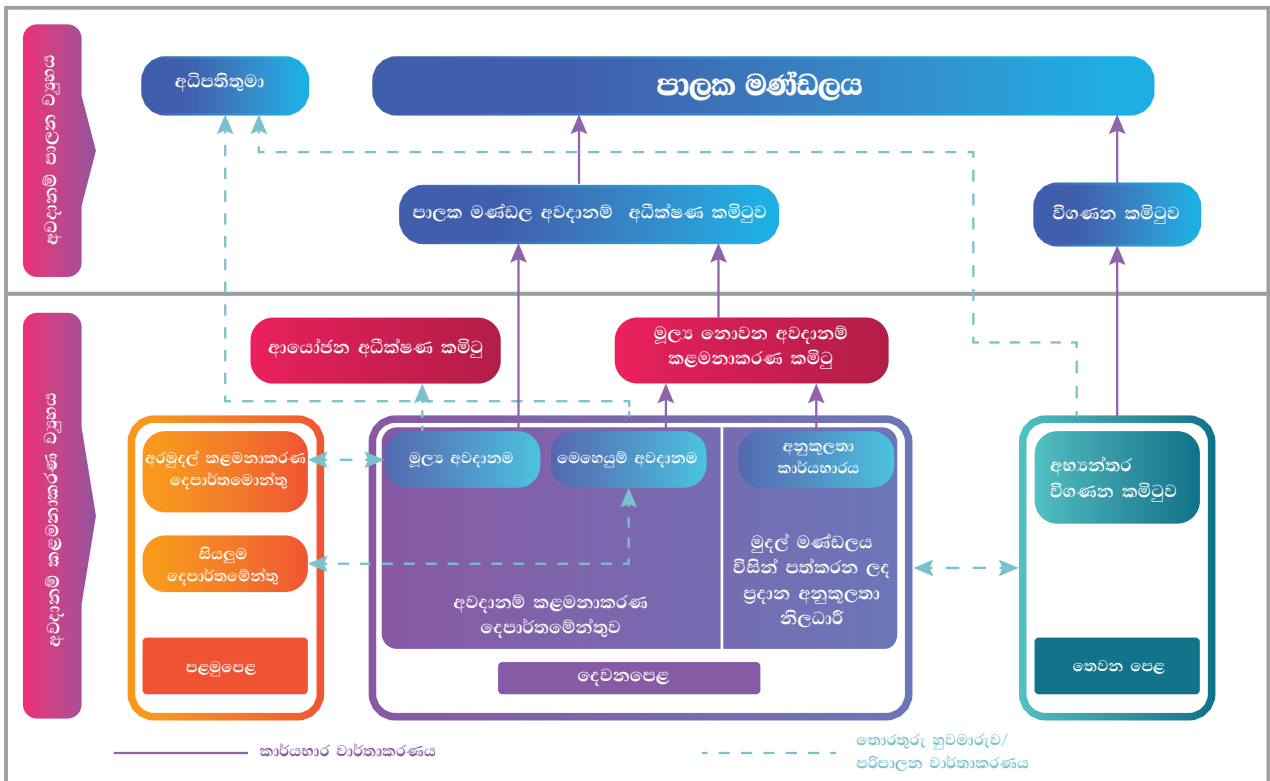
අවදානම් පාලන ව්‍යුහය

අධිපතිතුමා

පාලක මණ්ඩලය

පාලක මණ්ඩල අවදානම් අධීක්ෂණ කමිටුව

විගණන කමිටුව

අවදානම් කළමනාකරණ ව්‍යුහය

ආයෝජන අධීක්ෂණ කමිටු

මූල්‍ය නොවන අවදානම් කළමනාකරණ කමිටු

අරමුදල් කළමනාකරණ දෙපාර්තමෙන්තු

සියලුම දෙපාර්තමේන්තු

පළමුපෙළ

මූල්‍ය අවදානම

මෙහෙයුම් අවදානම

අනුකූලතා කාර්යභාරය

අවදානම් කළමනාකරණ දෙපාර්තමේන්තුව

මුදල් මණ්ඩලය විසින් පත්කරන ලද ප්‍රධාන අනුකූලතා නිලධාරී

දෙවනපෙළ

අභ්‍යන්තර විගණන කමිටුව

තෙවන පෙළ

කාර්යභාර වාර්තාකරණය

තොරතුරු හුවමාරුව/ පරිපාලන වාර්තාකරණය